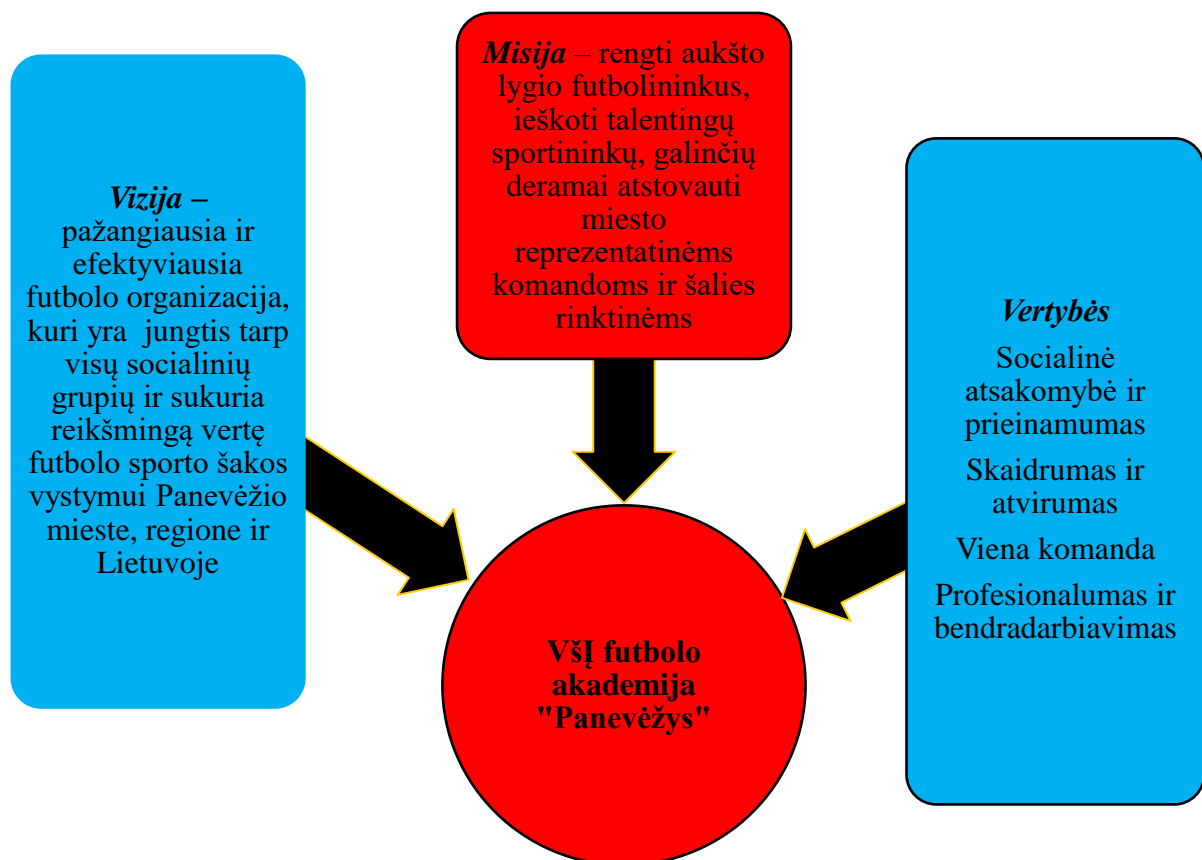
*Misija* – rengti aukšto lygio futbolininkus, ieškoti talentingų sportininkų, galinčių deramai atstovauti miesto reprezentatinėms komandoms ir šalies rinktinėms

*Vizija* – pažangiausia ir efektyviausia futbolo organizacija, kuri yra jungtis tarp visų socialinių grupių ir sukuria reikšmingą vertę futbolo sporto šakos vystymui Panevėžio mieste, regione ir Lietuvoje

*Vertybės*

Socialinė atsakomybė ir prieinamumas

Skaidrumas ir atvirumas

Viena komanda

Profesionalumas ir bendradarbiavimas

**VšĮ futbolo akademija "Panevėžys"**